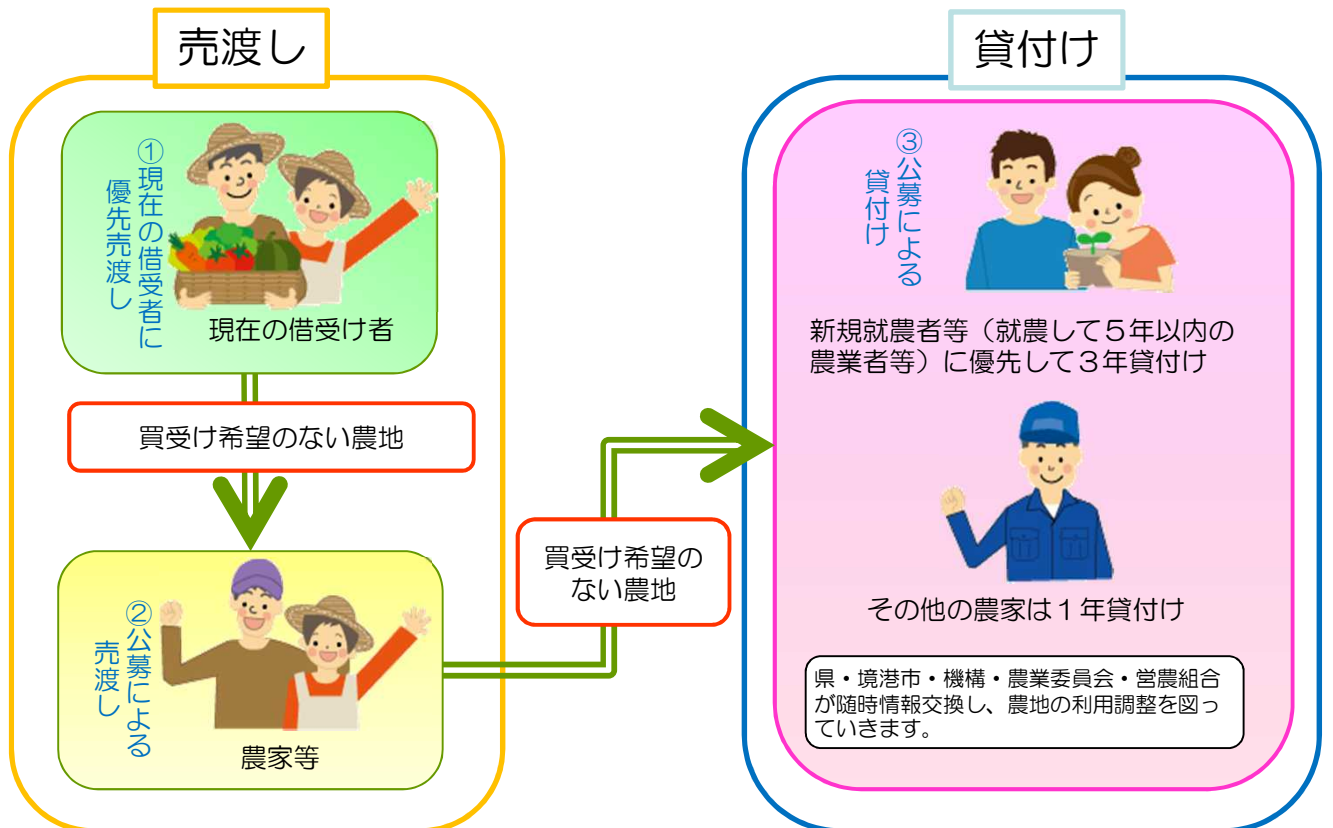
売渡し

①現在の借受者に優先売渡し

現在の借受け者

買受け希望のない農地

②公募による売渡し

農家等

買受け希望のない農地

貸付け

③公募による貸付け

新規就農者等（就農して５年以内の農業者等）に優先して３年貸付け

その他の農家は１年貸付け

県・境港市・機構・農業委員会・営農組合が随時情報交換し、農地の利用調整を図っていきます。